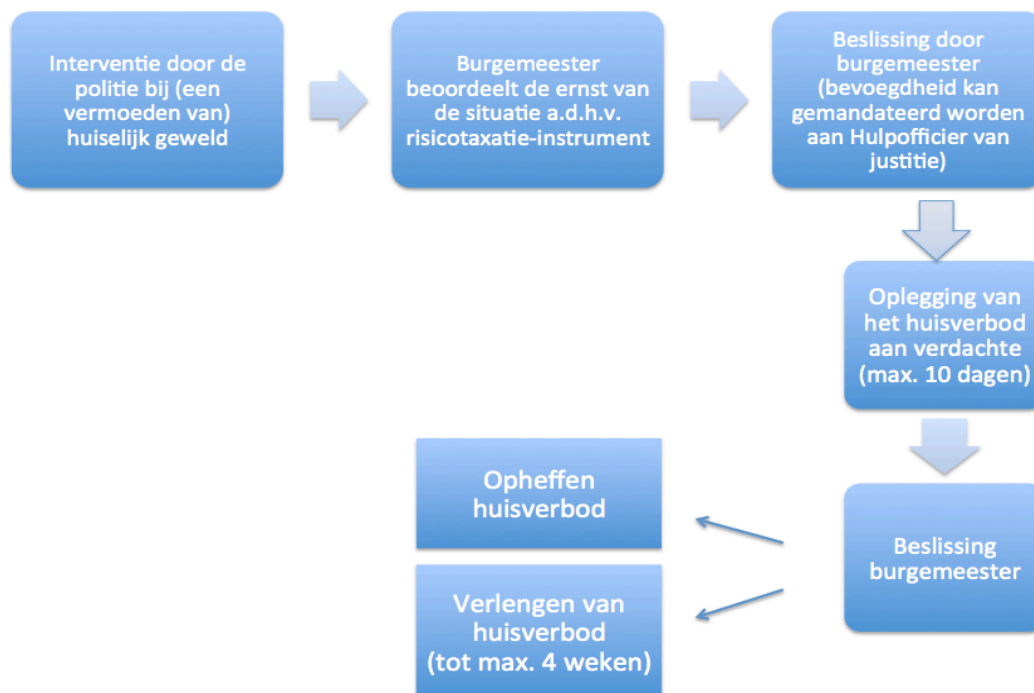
Interventie door de politie bij (een vermoeden van) huiselijk geweld

Burgemeester beoordeelt de ernst van de situatie a.d.h.v. risicotaxatie-instrument

Beslissing door burgemeester (bevoegdheid kan gemandateerd worden aan Hulpofficier van justitie)

Oplegging van het huisverbod aan verdachte (max. 10 dagen)

Beslissing burgemeester

Opheffen huisverbod

Verlengen van huisverbod (tot max. 4 weken)